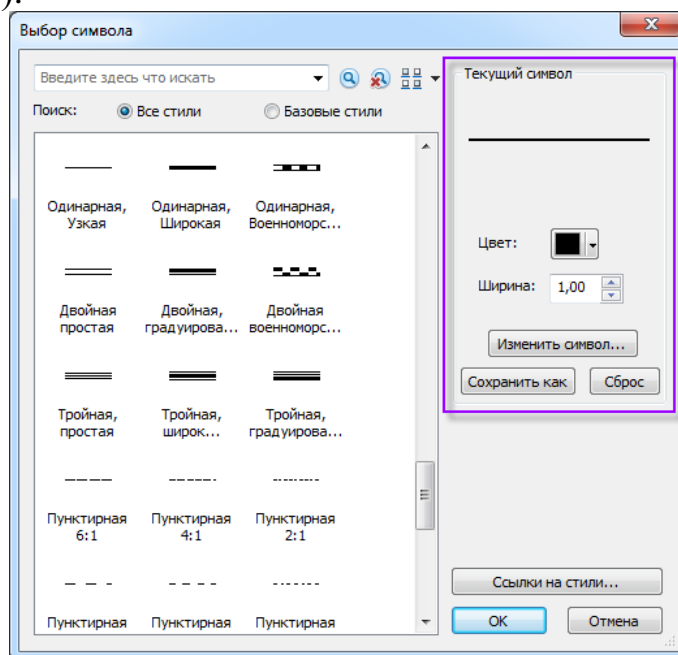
Выбор символа

Введите здесь что искать

Поиск: Все стили Базовые стили

Одинарная, Узкая

Одинарная, Широкая

Одинарная, Военноморс...

Двойная простая

Двойная, градуирова...

Двойная военноморс...

Тройная, простая

Тройная, широк...

Тройная, градуирова...

Пунктирная 6:1

Пунктирная 4:1

Пунктирная 2:1

Пунктирная

Пунктирная

Пунктирная

Текущий символ

Цвет:

Ширина: 1,00

Изменить символ...

Сохранить как

Сброс

Ссылки на стили...

OK

Отмена